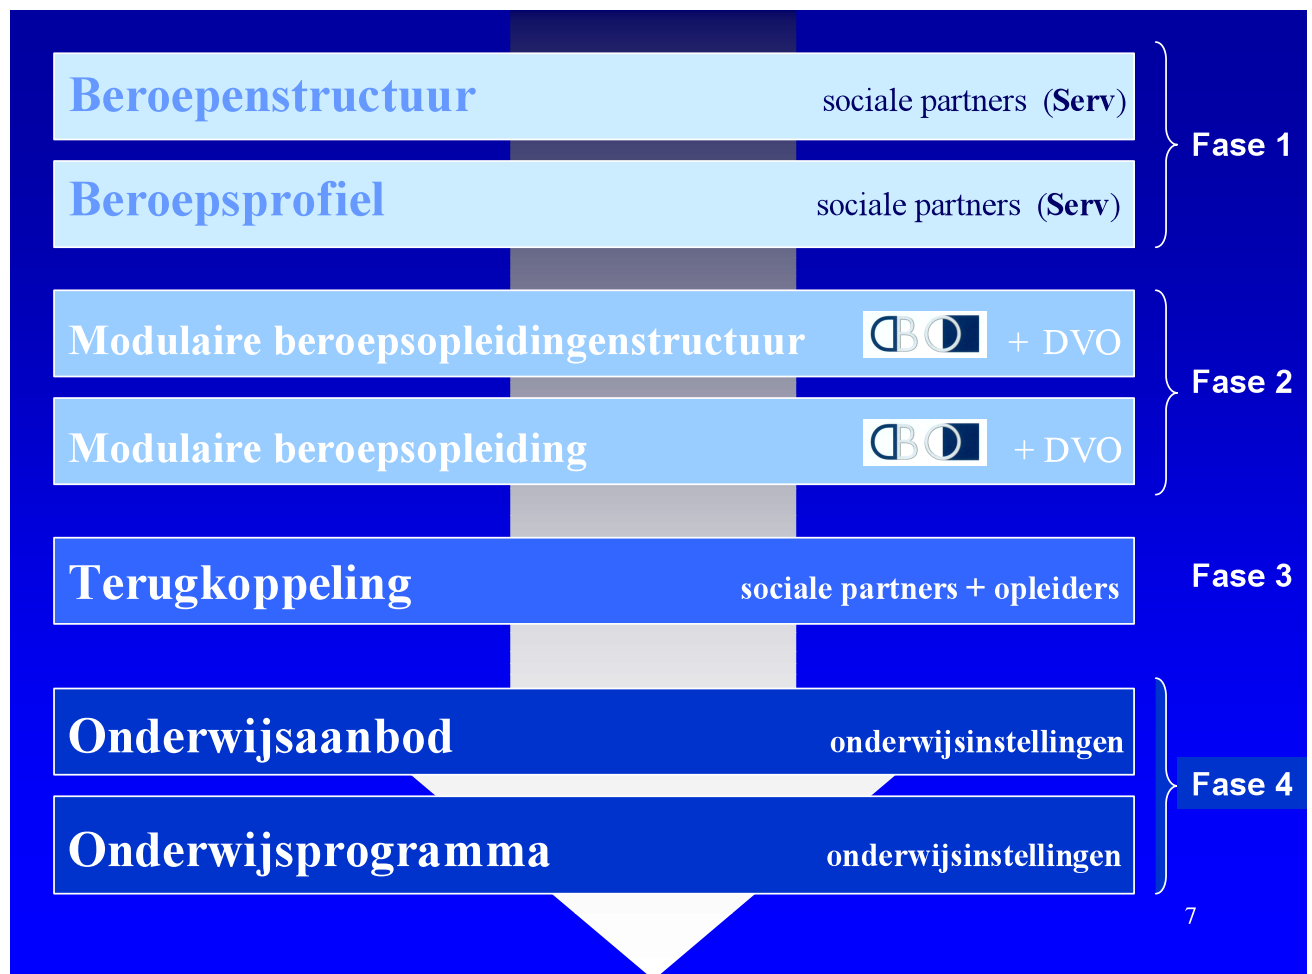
Beroepenstructuur sociale partners (Serv)

Beroepsprofiel sociale partners (Serv)

Fase 1

Modulaire beroepsopleidingenstructuur CBO + DVO

Modulaire beroepsopleiding CBO + DVO

Fase 2

Terugkoppeling sociale partners + opleiders

Fase 3

Onderwijsaanbod onderwijsinstellingen

Onderwijsprogramma onderwijsinstellingen

Fase 4

7